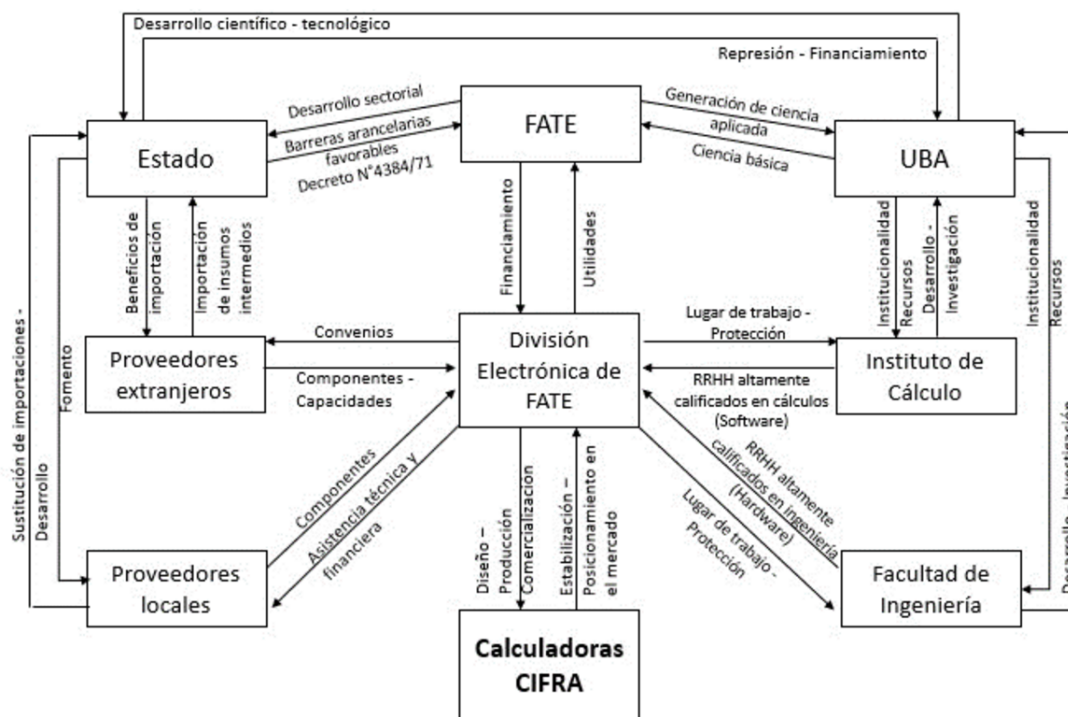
Desarrollo científico - tecnológico

Represión - Financiamiento

Desarrollo sectorial

Barreras arancelarias favorables

Decreto N°4384/71

FATE

Generación de ciencia aplicada

Ciencia básica

Estado

UBA

Beneficios de importación

Importación de insumos intermedios

Financiamiento

Utilidades

Institucionalidad

Recursos

Desarrollo - Investigación

Institucionalidad

Recursos

Sustitución de importaciones - Desarrollo

Fomento

Convenios

Proveedores extranjeros

Componentes - Capacidades

División Electrónica de FATE

Lugar de trabajo - Protección

RRHH altamente calificados en cálculos (Software)

Instituto de Cálculo

Componentes

Asistencia técnica y financiera

Diseño – Producción Comercializacion

Estabilización – Posicionamiento en el mercado

RRHH altamente calificados en ingeniería (Hardware)

Lugar de trabajo - Protección

Desarrollo - Investigación

Proveedores locales

Calculadoras CIFRA

Facultad de Ingeniería